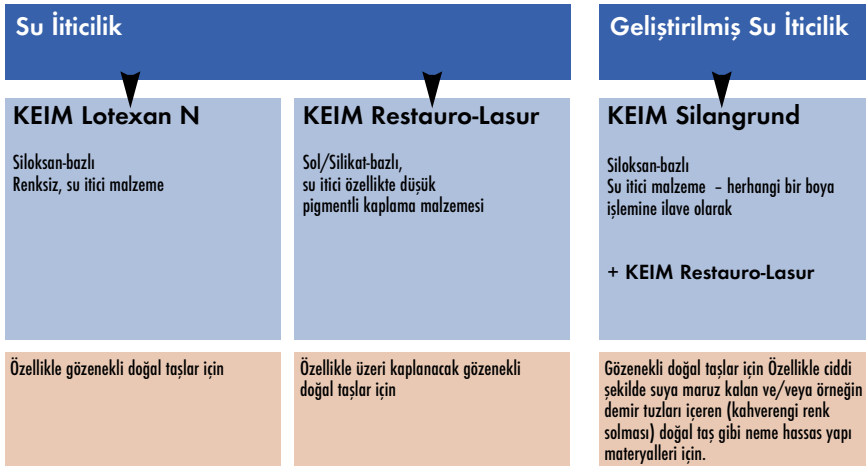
Su İticilik

Geliştirilmiş Su İticilik

KEIM Lotexan N

Siloksan-bazlı
Renksiz, su itici malzeme

KEIM Restauro-Lasur

Sol/Silikat-bazlı,
su itici özellikte düşük pigmentli kaplama malzemesi

KEIM Silangrund

Siloksan-bazlı
Su itici malzeme – herhangi bir boya işlemine ilave olarak

+ KEIM Restauro-Lasur

Özellikle gözenekli doğal taşlar için

Özellikle üzeri kaplanacak gözenekli doğal taşlar için

Gözenekli doğal taşlar için Özellikle ciddi şekilde suya maruz kalan ve/veya örneğin demir tuzları içeren (kahverengi renk solması) doğal taş gibi neme hassas yapı materyalleri için.